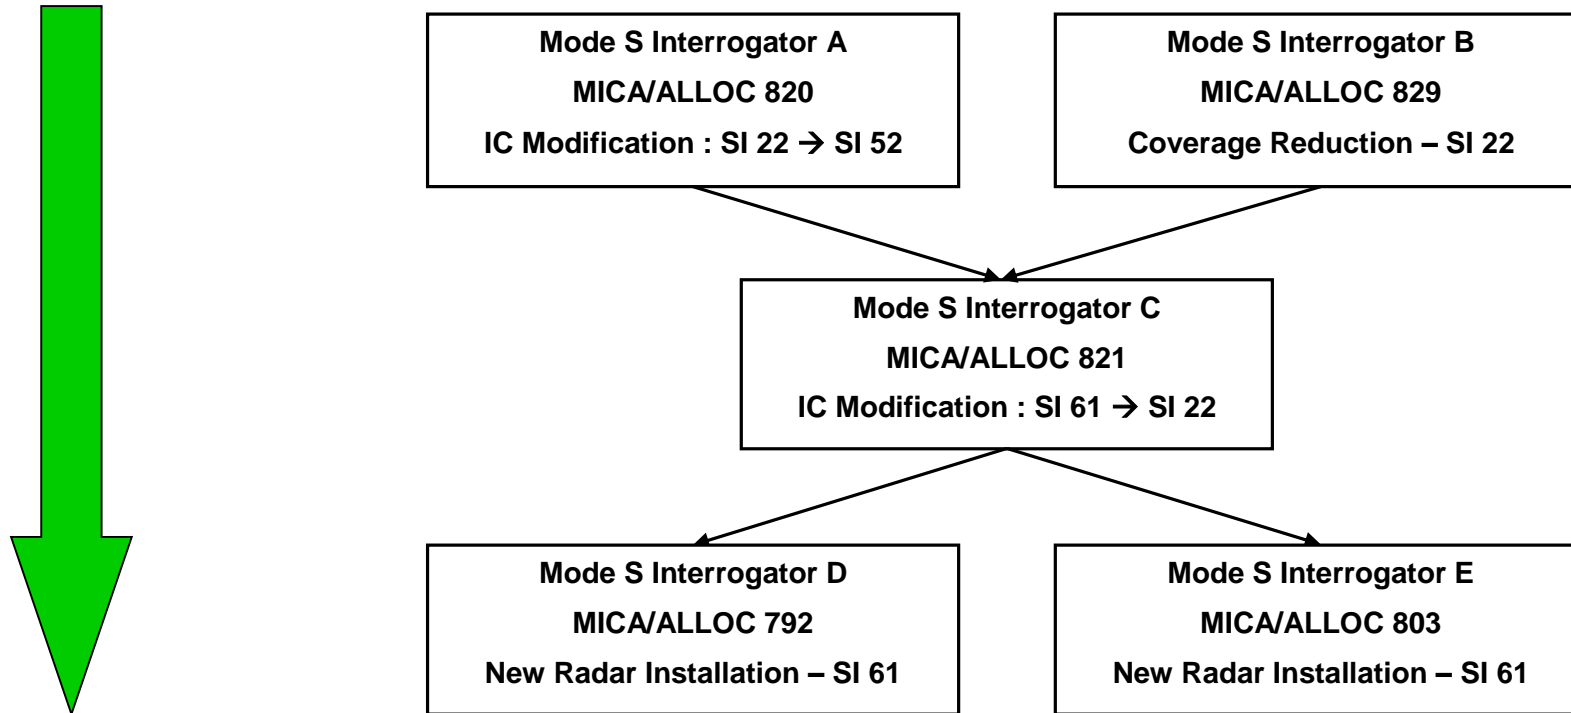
Mode S Interrogator A
MICA/ALLOC 820
IC Modification : SI 22 $\rightarrow$ SI 52

Mode S Interrogator B
MICA/ALLOC 829
Coverage Reduction – SI 22

Mode S Interrogator C
MICA/ALLOC 821
IC Modification : SI 61 $\rightarrow$ SI 22

Mode S Interrogator D
MICA/ALLOC 792
New Radar Installation – SI 61

Mode S Interrogator E
MICA/ALLOC 803
New Radar Installation – SI 61